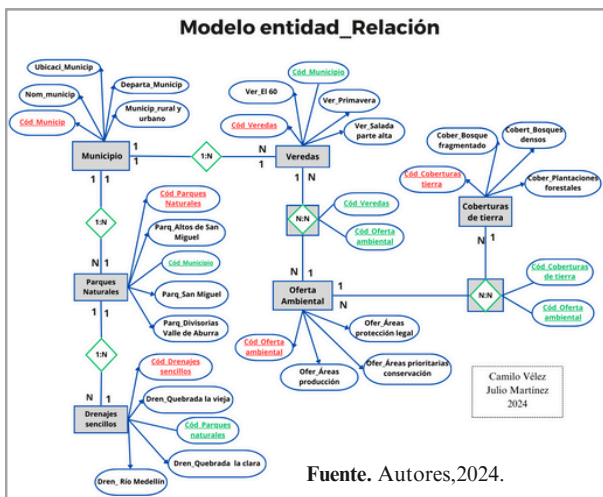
Modelo entidad_Relación

Ubicaci_Municip
Nom_municip
Departa_Municip
Municip_rural y urbano
Cód_Municip
Municipio
1
1
1:N
N
1
Veredas
Cód_Municipio
Ver_El 60
Ver_Primavera
Cód_Veredas
Ver_Salada parte alta
1
1
1:N
N
1
Cód_Parques Naturales
Parq_Altos de San Miguel
Cód_Municipio
Parques Naturales
Parq_San Miguel
Parq_Divisorias Valle de Aburra
1
1
1:N
N
1
Cód_Drenajes sencillos
Dren_Quebrada la vieja
Drenajes sencillos
Cód_Parques naturales
Dren_Quebrada la clara
Dren_Río Medellín
1
N
N:N
Cód_Veredas
Cód_Oferta ambiental
N
1
Oferta Ambiental
1
N
Cód_Oferta ambiental
Ofer_Áreas protección legal
Ofer_Áreas producción
Ofer_Áreas prioritarias conservación
Cober_Bosque fragmentado
Cobert_Bosques densos
Cód_Coberturas tierra
Cober_Plantaciones forestales
Coberturas de tierra
N
1
N:N
Cód_Coberturas de tierra
Cód_Oferta ambiental
Camilo Vélez
Julio Martínez
2024
Fuente. Autores,2024.